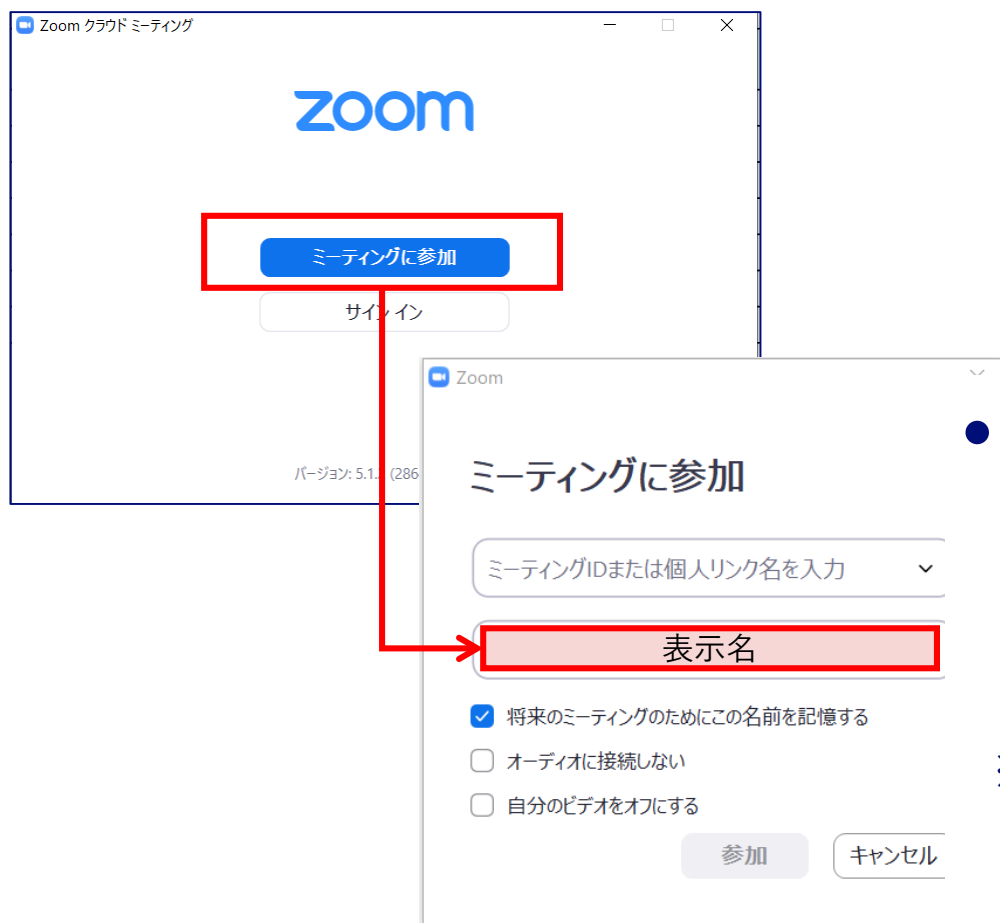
Zoom クラウド ミーティング

zoom

ミーティングに参加

サインイン

バージョン: 5.1.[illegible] (286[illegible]

Zoom

ミーティングに参加

ミーティングIDまたは個人リンク名を入力

表示名

将来のミーティングのためにこの名前を記憶する

オーディオに接続しない

自分のビデオをオフにする

参加

キャンセル